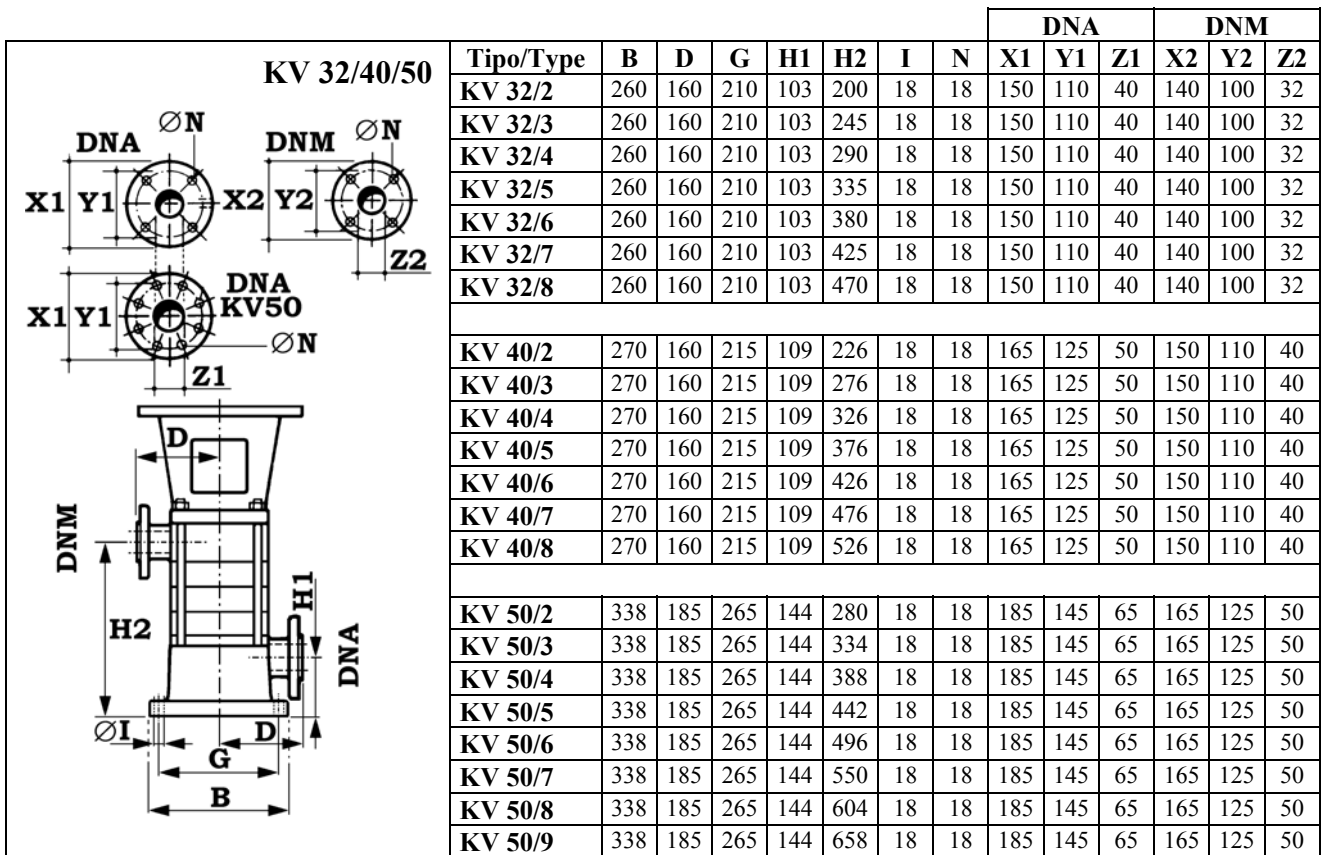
KV 32/40/50

DNA ØN DNM ØN
X1 Y1 X2 Y2 Z2
DNA KV50
X1 Y1 ØN
Z1
D
DNM
H2
H1
DNA
ØI D
G
B

| | | | | | | | | DNA | | | DNM | | |
|---|---|---|---|---|---|---|---|---|---|---|---|---|---|
| Tipo/Type | B | D | G | H1 | H2 | I | N | X1 | Y1 | Z1 | X2 | Y2 | Z2 |
| KV 32/2 | 260 | 160 | 210 | 103 | 200 | 18 | 18 | 150 | 110 | 40 | 140 | 100 | 32 |
| KV 32/3 | 260 | 160 | 210 | 103 | 245 | 18 | 18 | 150 | 110 | 40 | 140 | 100 | 32 |
| KV 32/4 | 260 | 160 | 210 | 103 | 290 | 18 | 18 | 150 | 110 | 40 | 140 | 100 | 32 |
| KV 32/5 | 260 | 160 | 210 | 103 | 335 | 18 | 18 | 150 | 110 | 40 | 140 | 100 | 32 |
| KV 32/6 | 260 | 160 | 210 | 103 | 380 | 18 | 18 | 150 | 110 | 40 | 140 | 100 | 32 |
| KV 32/7 | 260 | 160 | 210 | 103 | 425 | 18 | 18 | 150 | 110 | 40 | 140 | 100 | 32 |
| KV 32/8 | 260 | 160 | 210 | 103 | 470 | 18 | 18 | 150 | 110 | 40 | 140 | 100 | 32 |
| | | | | | | | | | | | | | |
| KV 40/2 | 270 | 160 | 215 | 109 | 226 | 18 | 18 | 165 | 125 | 50 | 150 | 110 | 40 |
| KV 40/3 | 270 | 160 | 215 | 109 | 276 | 18 | 18 | 165 | 125 | 50 | 150 | 110 | 40 |
| KV 40/4 | 270 | 160 | 215 | 109 | 326 | 18 | 18 | 165 | 125 | 50 | 150 | 110 | 40 |
| KV 40/5 | 270 | 160 | 215 | 109 | 376 | 18 | 18 | 165 | 125 | 50 | 150 | 110 | 40 |
| KV 40/6 | 270 | 160 | 215 | 109 | 426 | 18 | 18 | 165 | 125 | 50 | 150 | 110 | 40 |
| KV 40/7 | 270 | 160 | 215 | 109 | 476 | 18 | 18 | 165 | 125 | 50 | 150 | 110 | 40 |
| KV 40/8 | 270 | 160 | 215 | 109 | 526 | 18 | 18 | 165 | 125 | 50 | 150 | 110 | 40 |
| | | | | | | | | | | | | | |
| KV 50/2 | 338 | 185 | 265 | 144 | 280 | 18 | 18 | 185 | 145 | 65 | 165 | 125 | 50 |
| KV 50/3 | 338 | 185 | 265 | 144 | 334 | 18 | 18 | 185 | 145 | 65 | 165 | 125 | 50 |
| KV 50/4 | 338 | 185 | 265 | 144 | 388 | 18 | 18 | 185 | 145 | 65 | 165 | 125 | 50 |
| KV 50/5 | 338 | 185 | 265 | 144 | 442 | 18 | 18 | 185 | 145 | 65 | 165 | 125 | 50 |
| KV 50/6 | 338 | 185 | 265 | 144 | 496 | 18 | 18 | 185 | 145 | 65 | 165 | 125 | 50 |
| KV 50/7 | 338 | 185 | 265 | 144 | 550 | 18 | 18 | 185 | 145 | 65 | 165 | 125 | 50 |
| KV 50/8 | 338 | 185 | 265 | 144 | 604 | 18 | 18 | 185 | 145 | 65 | 165 | 125 | 50 |
| KV 50/9 | 338 | 185 | 265 | 144 | 658 | 18 | 18 | 185 | 145 | 65 | 165 | 125 | 50 |